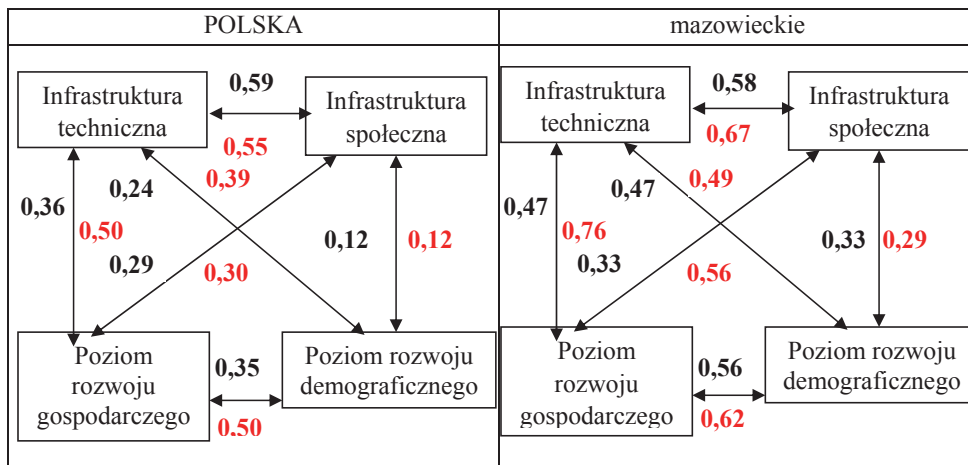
| POLSKA | mazowieckie |
|---|---|

Infrastruktura techniczna
0,59
Infrastruktura społeczna
0,55
0,24
0,39
0,36
0,50
0,12
0,12
0,29
0,30
Poziom rozwoju gospodarczego
0,35
Poziom rozwoju demograficznego
0,50

Infrastruktura techniczna
0,58
Infrastruktura społeczna
0,67
0,47
0,49
0,47
0,76
0,33
0,29
0,33
0,56
Poziom rozwoju gospodarczego
0,56
Poziom rozwoju demograficznego
0,62